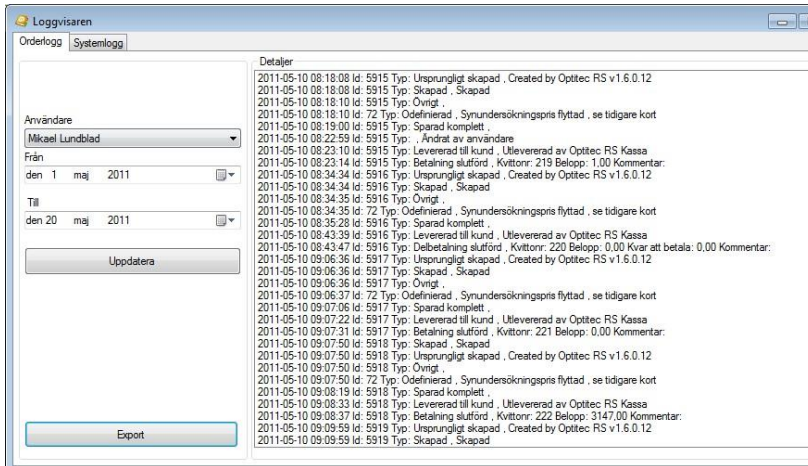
Loggvisaren

Orderlogg Systemlogg

Användare
Mikael Lundblad
Från
den 1 maj 2011
Till
den 20 maj 2011

Uppdatera

Export

Detaljer
2011-05-10 08:18:08 Id: 5915 Typ: Ursprungligt skapad , Created by Optitec RS v1.6.0.12
2011-05-10 08:18:08 Id: 5915 Typ: Skapad , Skapad
2011-05-10 08:18:10 Id: 5915 Typ: Övrigt ,
2011-05-10 08:18:10 Id: 72 Typ: Odefinierad , Synundersökningspris flyttad , se tidigare kort
2011-05-10 08:19:00 Id: 5915 Typ: Sparad komplett ,
2011-05-10 08:22:59 Id: 5915 Typ: , Ändrat av användare
2011-05-10 08:23:10 Id: 5915 Typ: Levererad till kund , Utlevererad av Optitec RS Kassa
2011-05-10 08:23:14 Id: 5915 Typ: Betalning slutförd , Kvittonr: 219 Belopp: 1,00 Kommentar:
2011-05-10 08:34:34 Id: 5916 Typ: Ursprungligt skapad , Created by Optitec RS v1.6.0.12
2011-05-10 08:34:34 Id: 5916 Typ: Skapad , Skapad
2011-05-10 08:34:35 Id: 5916 Typ: Övrigt ,
2011-05-10 08:34:35 Id: 72 Typ: Odefinierad , Synundersökningspris flyttad , se tidigare kort
2011-05-10 08:35:28 Id: 5916 Typ: Sparad komplett ,
2011-05-10 08:43:39 Id: 5916 Typ: Levererad till kund , Utlevererad av Optitec RS Kassa
2011-05-10 08:43:47 Id: 5916 Typ: Delbetalning slutförd , Kvittonr: 220 Belopp: 0,00 Kvar att betala: 0,00 Kommentar:
2011-05-10 09:06:36 Id: 5917 Typ: Ursprungligt skapad , Created by Optitec RS v1.6.0.12
2011-05-10 09:06:36 Id: 5917 Typ: Skapad , Skapad
2011-05-10 09:06:36 Id: 5917 Typ: Övrigt ,
2011-05-10 09:06:37 Id: 72 Typ: Odefinierad , Synundersökningspris flyttad , se tidigare kort
2011-05-10 09:07:06 Id: 5917 Typ: Sparad komplett ,
2011-05-10 09:07:22 Id: 5917 Typ: Levererad till kund , Utlevererad av Optitec RS Kassa
2011-05-10 09:07:31 Id: 5917 Typ: Betalning slutförd , Kvittonr: 221 Belopp: 0,00 Kommentar:
2011-05-10 09:07:50 Id: 5918 Typ: Skapad , Skapad
2011-05-10 09:07:50 Id: 5918 Typ: Ursprungligt skapad , Created by Optitec RS v1.6.0.12
2011-05-10 09:07:50 Id: 5918 Typ: Övrigt ,
2011-05-10 09:07:50 Id: 72 Typ: Odefinierad , Synundersökningspris flyttad , se tidigare kort
2011-05-10 09:08:19 Id: 5918 Typ: Sparad komplett ,
2011-05-10 09:08:33 Id: 5918 Typ: Levererad till kund , Utlevererad av Optitec RS Kassa
2011-05-10 09:08:37 Id: 5918 Typ: Betalning slutförd , Kvittonr: 222 Belopp: 3147,00 Kommentar:
2011-05-10 09:09:59 Id: 5919 Typ: Ursprungligt skapad , Created by Optitec RS v1.6.0.12
2011-05-10 09:09:59 Id: 5919 Typ: Skapad , Skapad